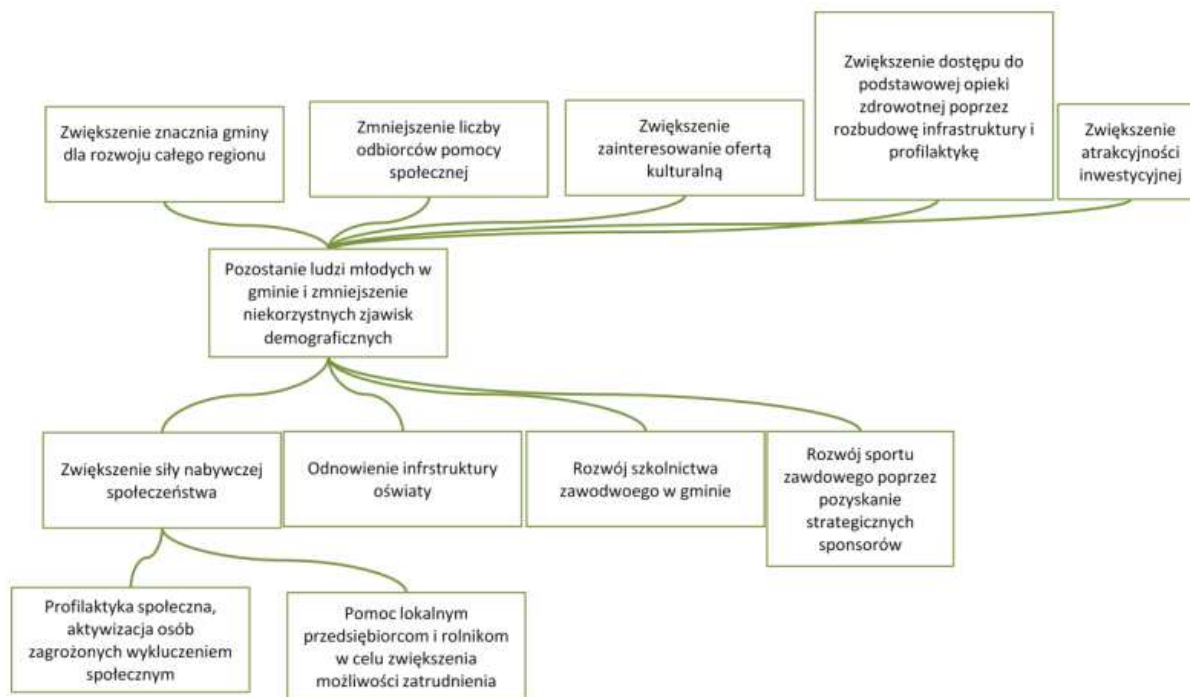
Zwiększenie znacznia gminy dla rozwoju całego regionu

Zmniejszenie liczby odbiorców pomocy społecznej

Zwiększenie zainteresowanie ofertą kulturalną

Zwiększenie dostępu do podstawowej opieki zdrowotnej poprzez rozbudowę infrastruktury i profilaktykę

Zwiększenie atrakcyjności inwestycyjnej

Pozostanie ludzi młodych w gminie i zmniejszenie niekorzystnych zjawisk demograficznych

Zwiększenie siły nabywczej społeczeństwa

Odnowienie infrstruktury oświaty

Rozwój szkolnictwa zawodwoego w gminie

Rozwój sportu zawdowego poprzez pozyskanie strategicznych sponsorów

Profilaktyka społeczna, aktywizacja osób zagrożonych wykluczeniem społecznym

Pomoc lokalnym przedsiębiorcom i rolnikom w celu zwiększenia możliwości zatrudnienia